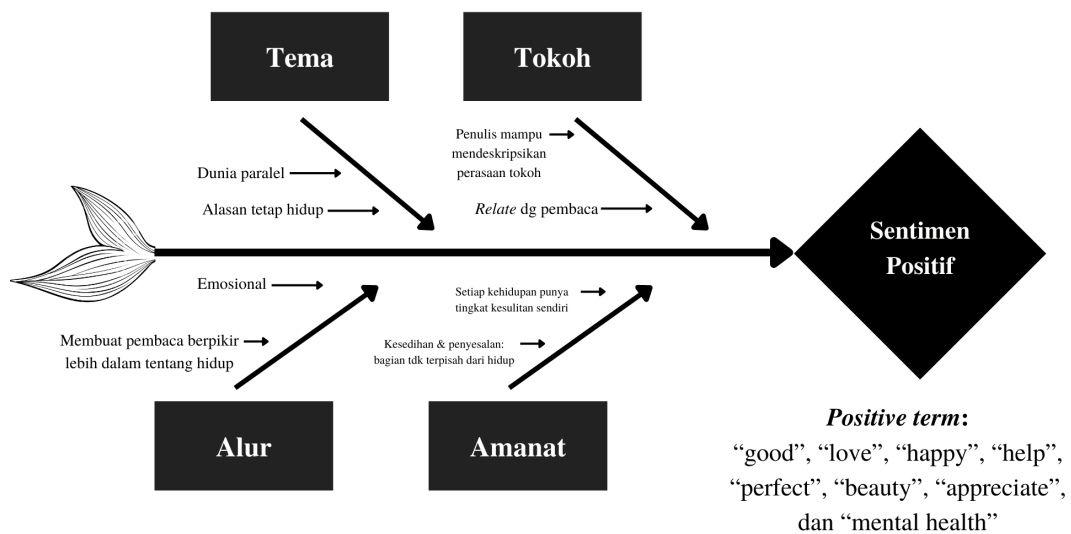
Tema

Tokoh

Dunia paralel

Alasan tetap hidup

Penulis mampu mendeskripsikan perasaan tokoh

*Relate* dg pembaca

Sentimen Positif

Emosional

Membuat pembaca berpikir lebih dalam tentang hidup

Setiap kehidupan punya tingkat kesulitan sendiri

Kesedihan & penyesalan: bagian tdk terpisah dari hidup

Alur

Amanat

***Positive term*:**
“good”, “love”, “happy”, “help”, “perfect”, “beauty”, “appreciate”, dan “mental health”